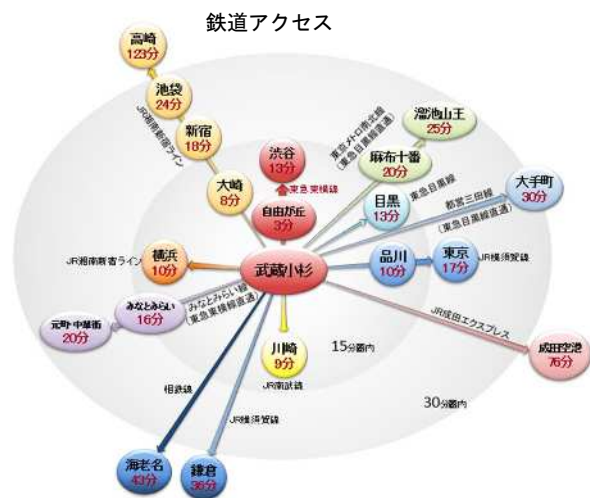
鉄道アクセス

高崎
123分

池袋
24分

JR湘南新宿ライン

新宿
18分

大崎
8分

渋谷
13分

東急東横線

自由が丘
3分

東京メトロ南北線
(東急目黒線直通)

麻布十番
20分

溜池山王
25分

東急目黒線

目黒
13分

都営三田線
(東急目黒線直通)

大手町
30分

JR湘南新宿ライン

横浜
10分

武蔵小杉

品川
10分

東京
17分

JR横須賀線

みなとみらい線
(東急東横線直通)

みなとみらい
16分

元町・中華街
20分

JR成田エクスプレス

川崎
9分

JR南武線

15分圏内

成田空港
76分

相鉄線

JR横須賀線

30分圏内

海老名
43分

鎌倉
36分